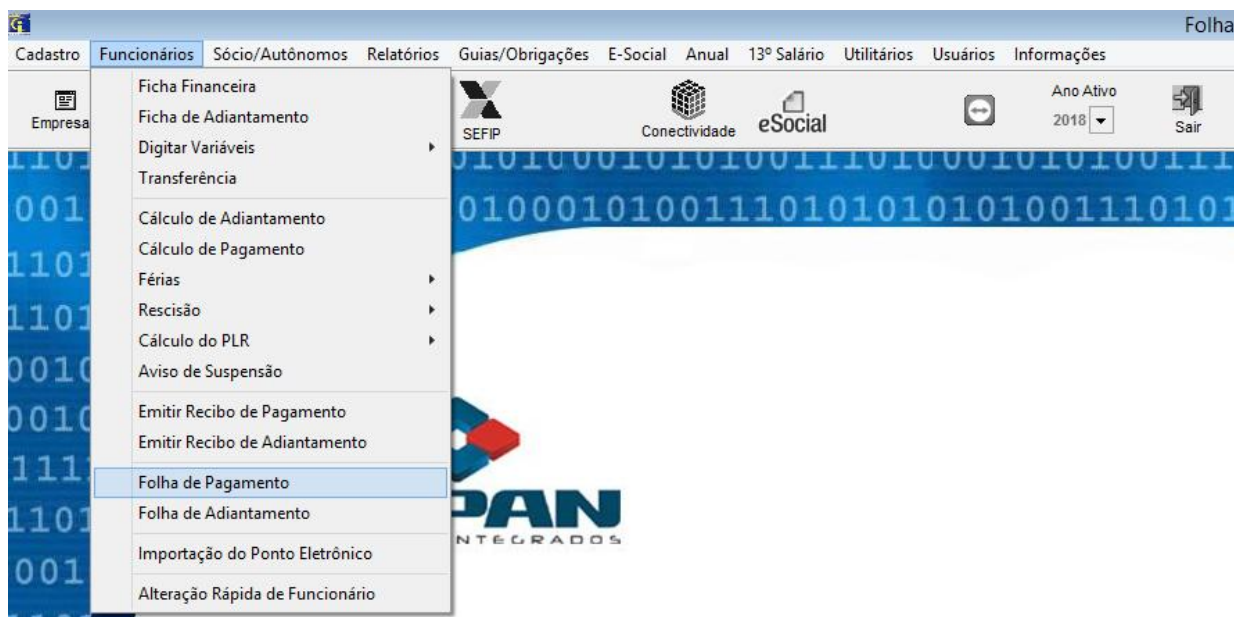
Folha

Cadastro Funcionários Sócio/Autônomos Relatórios Guias/Obrigações E-Social Anual 13º Salário Utilitários Usuários Informações

Empresa SEFIP Conectividade eSocial Ano Ativo 2018 Sair

Ficha Financeira
Ficha de Adiantamento
Digitar Variáveis
Transferência
Cálculo de Adiantamento
Cálculo de Pagamento
Férias
Rescisão
Cálculo do PLR
Aviso de Suspensão
Emitir Recibo de Pagamento
Emitir Recibo de Adiantamento
Folha de Pagamento
Folha de Adiantamento
Importação do Ponto Eletrônico
Alteração Rápida de Funcionário

PAN
NTEGRADOS